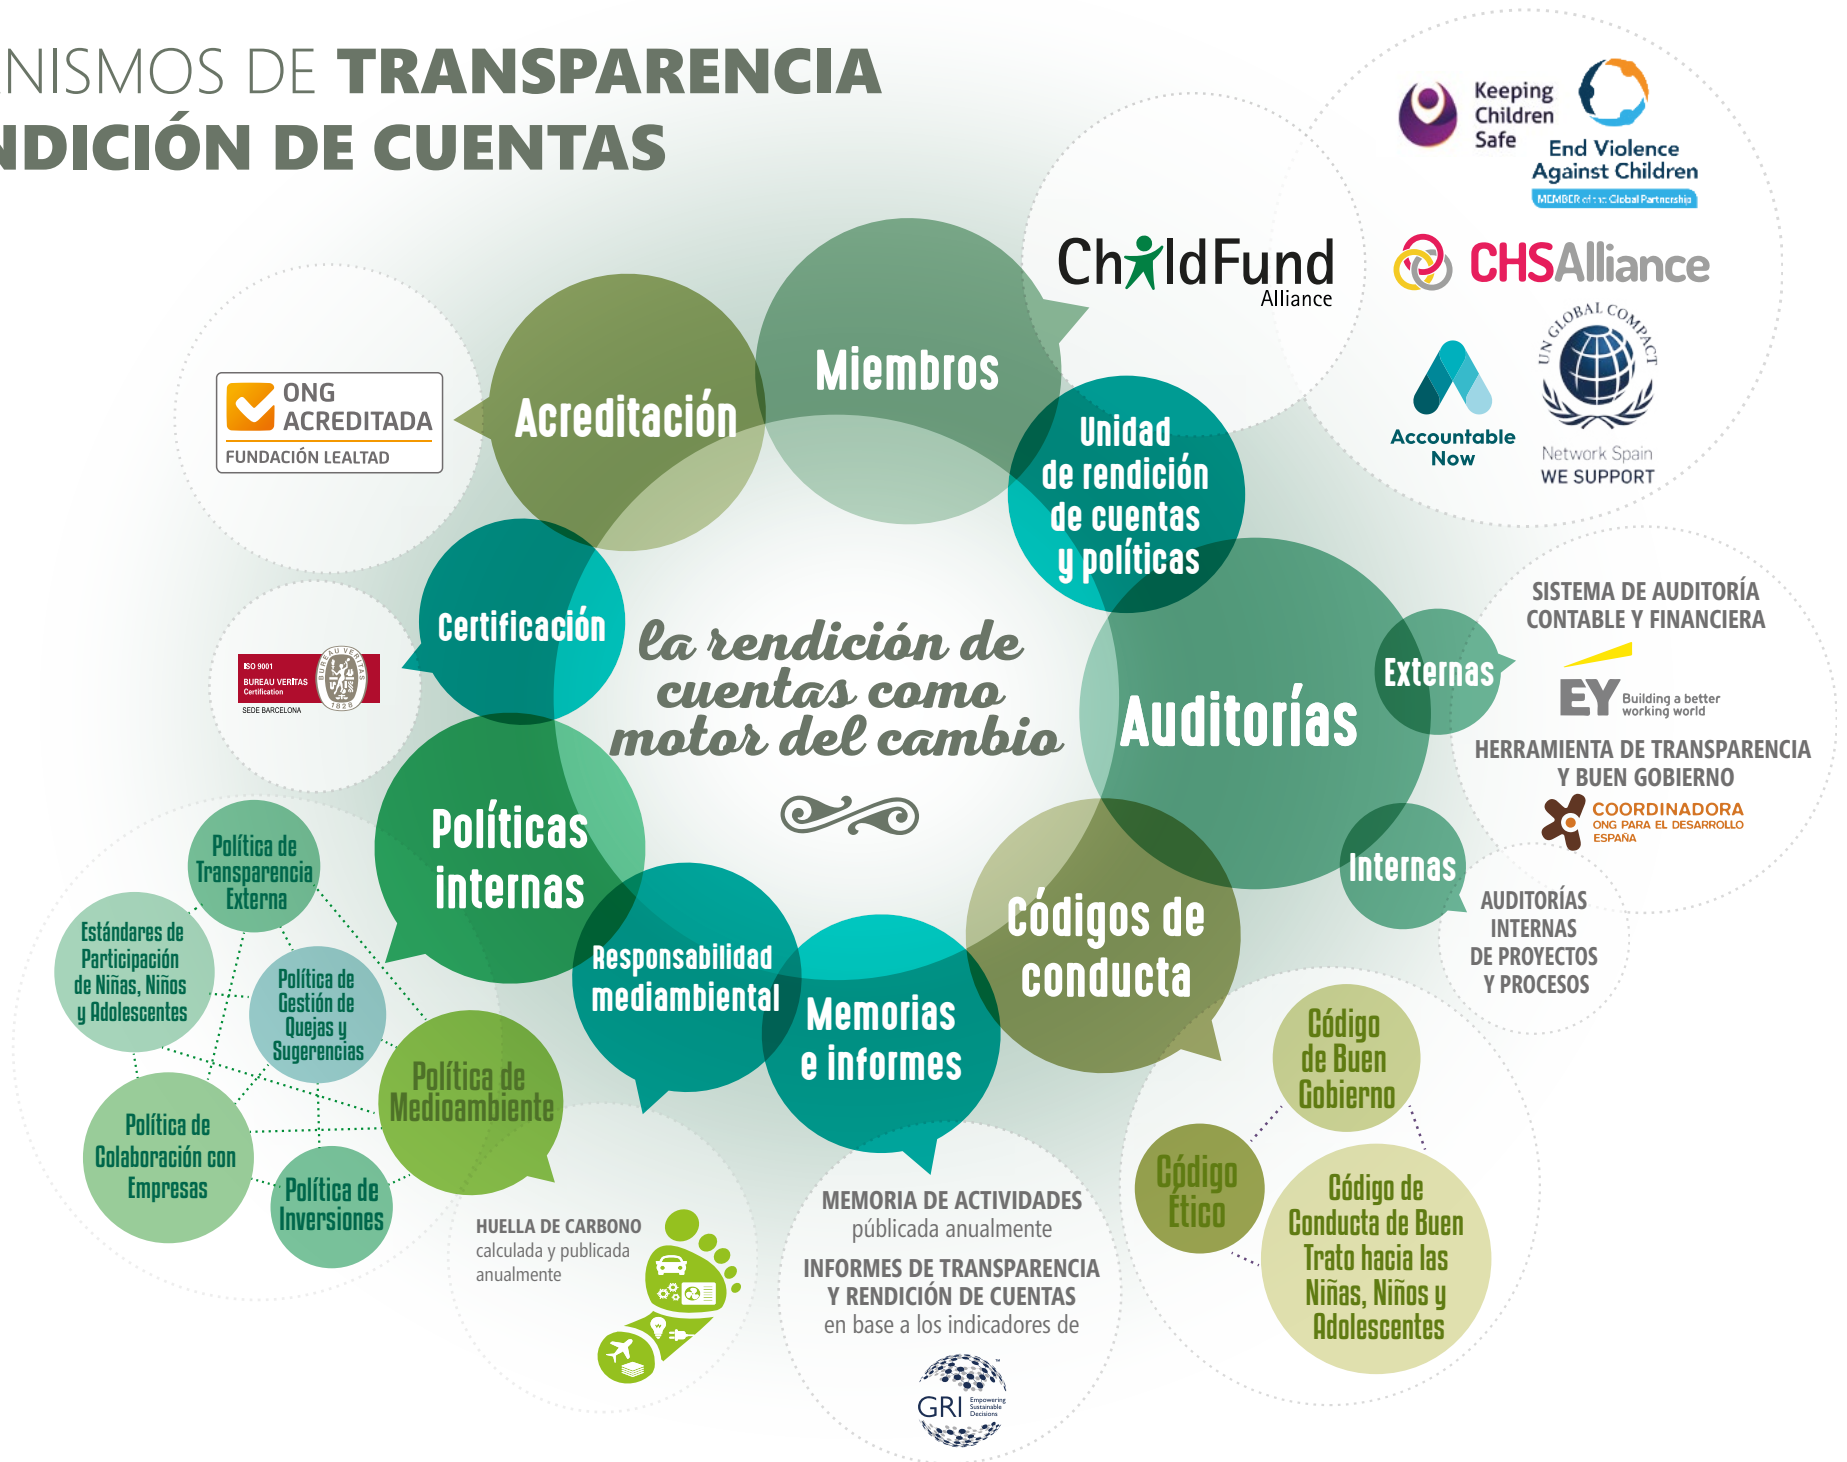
NISMOS DE TRANSPARENCIA
NDICIÓN DE CUENTAS

Keeping Children Safe

End Violence Against Children
MEMBER of the Global Partnership

ChildFund Alliance

CHSAlliance

Accountable Now

UN GLOBAL COMPACT
Network Spain
WE SUPPORT

ONG ACREDITADA
FUNDACIÓN LEALTAD

Acreditación

Miembros

Unidad de rendición de cuentas y políticas

ISO 9001
BUREAU VERITAS Certification
SEDE BARCELONA

Certificación

la rendición de cuentas como motor del cambio

Auditorías

Externas

SISTEMA DE AUDITORÍA CONTABLE Y FINANCIERA

EY Building a better working world

HERRAMIENTA DE TRANSPARENCIA Y BUEN GOBIERNO

COORDINADORA
ONG PARA EL DESARROLLO ESPAÑA

Internas

AUDITORÍAS INTERNAS DE PROYECTOS Y PROCESOS

Políticas internas

Política de Transparencia Externa

Estándares de Participación de Niñas, Niños y Adolescentes

Política de Gestión de Quejas y Sugerencias

Política de Medioambiente

Política de Colaboración con Empresas

Política de Inversiones

Responsabilidad mediambiental

HUELLA DE CARBONO calculada y publicada anualmente

Memorias e informes

MEMORIA DE ACTIVIDADES públicada anualmente

INFORMES DE TRANSPARENCIA Y RENDICIÓN DE CUENTAS en base a los indicadores de

GRI

Códigos de conducta

Código de Buen Gobierno

Código Ético

Código de Conducta de Buen Trato hacia las Niñas, Niños y Adolescentes